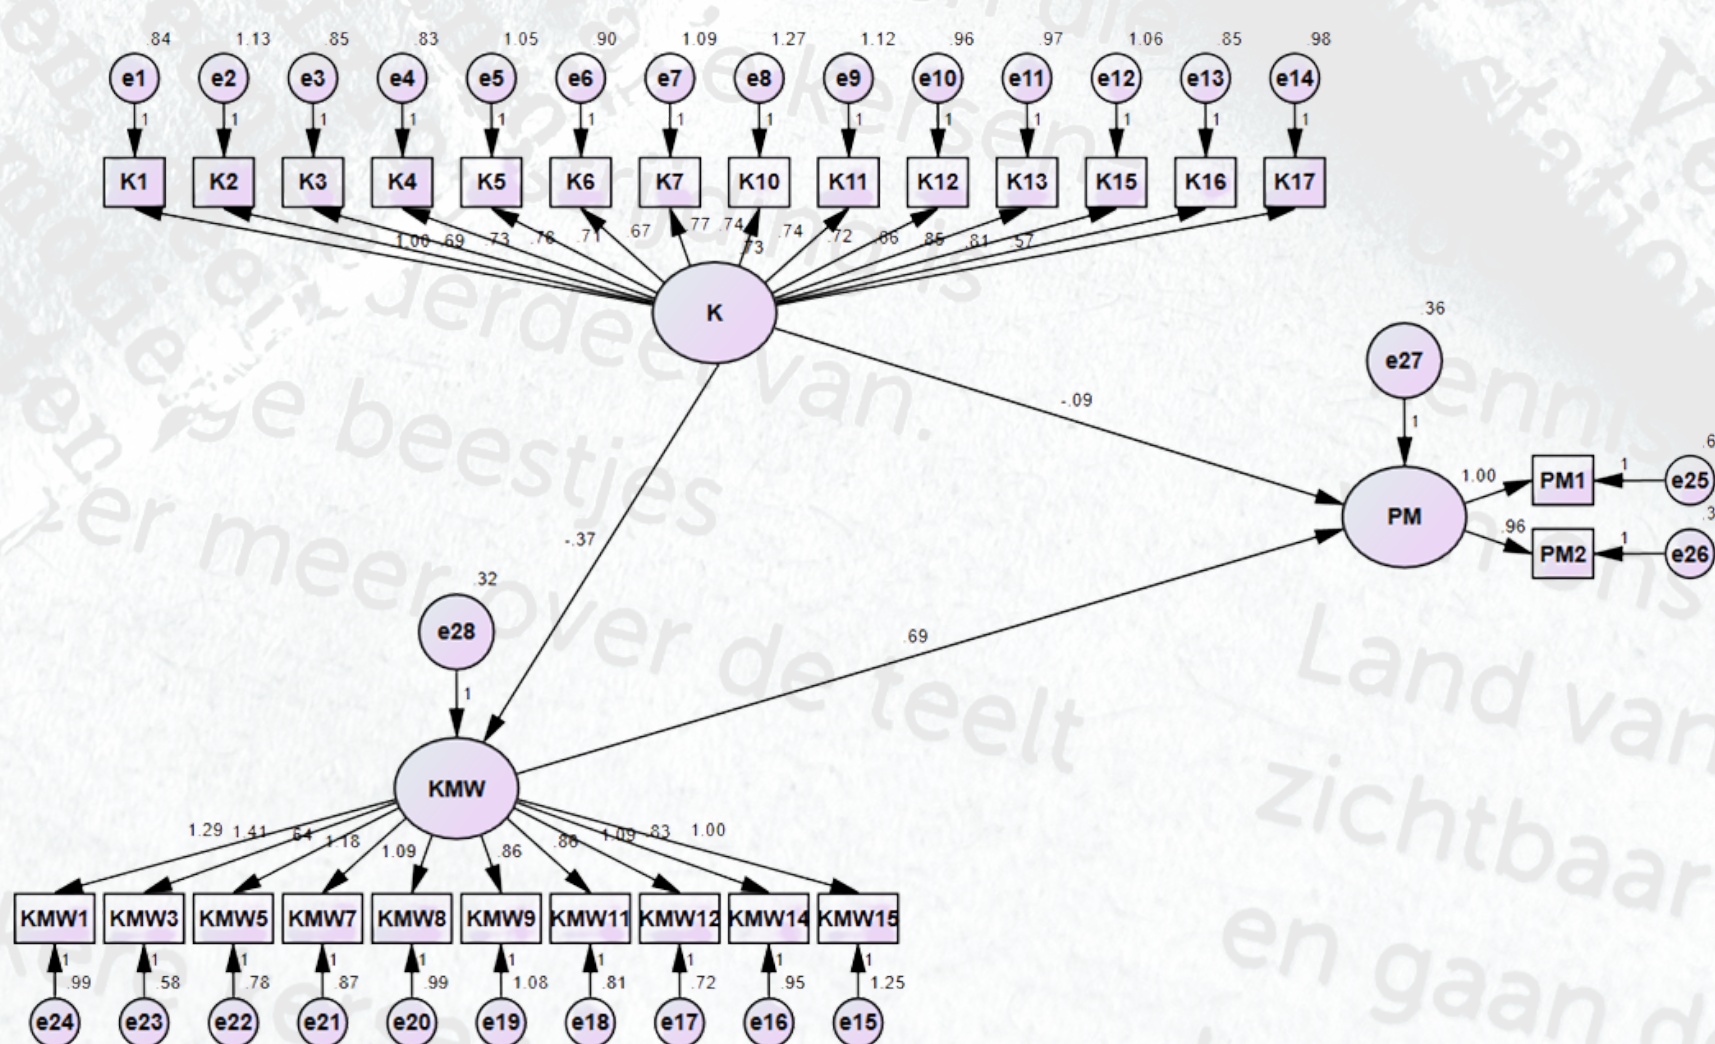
.84 e1 1 K1
1.13 e2 1 K2
.85 e3 1 K3
.83 e4 1 K4
1.05 e5 1 K5
.90 e6 1 K6
1.09 e7 1 K7
1.27 e8 1 K10
1.12 e9 1 K11
.96 e10 1 K12
.97 e11 1 K13
1.06 e12 1 K15
.85 e13 1 K16
.98 e14 1 K17

1.00 .69 .73 .78 .71 .67 .77 .74 .73 .74 .72 .86 .85 .81 .57

K

.36
e27
1
-.09
PM
1.00 PM1 1 e25 .6
.96 PM2 1 e26 .3

-.37

.32
e28
1
.69

KMW

1.29 1.41 .64 1.18 1.09 .86 .86 1.09 .83 1.00

KMW1 KMW3 KMW5 KMW7 KMW8 KMW9 KMW11 KMW12 KMW14 KMW15

1 .99 e24
1 .58 e23
1 .78 e22
1 .87 e21
1 .99 e20
1 1.08 e19
1 .81 e18
1 .72 e17
1 .95 e16
1 1.25 e15

lekkersen
verdeel van.
beestjes
er meer over de teelt
Land van
zichtbaar
en gaan d